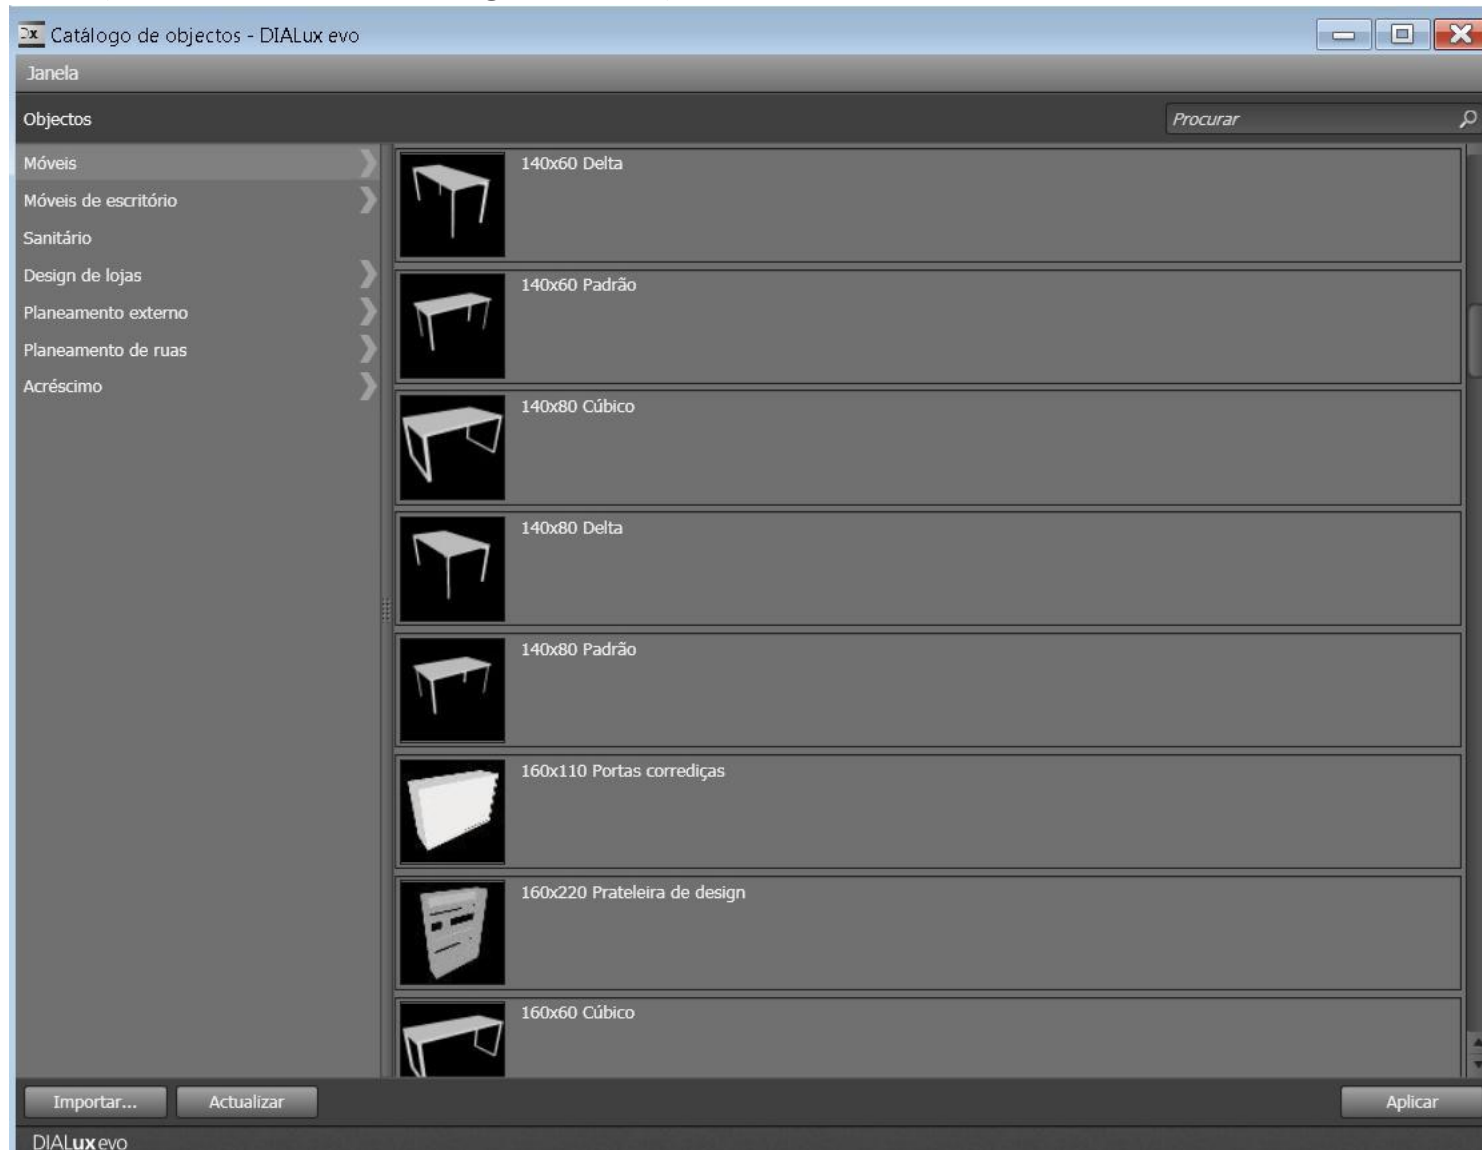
Catálogo de objectos - DIALux evo

Janela

Objectos

Procurar

Móveis
Móveis de escritório
Sanitário
Design de lojas
Planeamento externo
Planeamento de ruas
Acréscimo

140x60 Delta

140x60 Padrão

140x80 Cúbico

140x80 Delta

140x80 Padrão

160x110 Portas corrediças

160x220 Prateleira de design

160x60 Cúbico

Importar...
Actualizar
Aplicar

DIALux evo